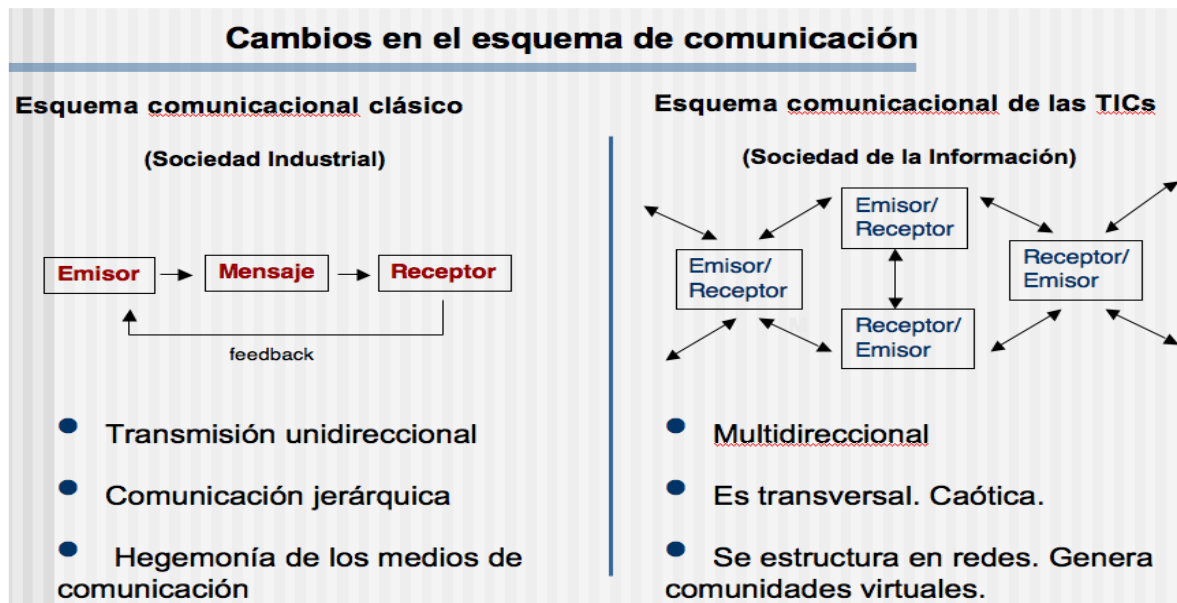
Cambios en el esquema de comunicación

Esquema comunicacional clásico

(Sociedad Industrial)

Emisor → Mensaje → Receptor

feedback

- Transmisión unidireccional
- Comunicación jerárquica
- Hegemonía de los medios de comunicación

Esquema comunicacional de las TICs

(Sociedad de la Información)

Emisor/ Receptor

Emisor/ Receptor

Receptor/ Emisor

Receptor/ Emisor

- Multidireccional
- Es transversal. Caótica.
- Se estructura en redes. Genera comunidades virtuales.